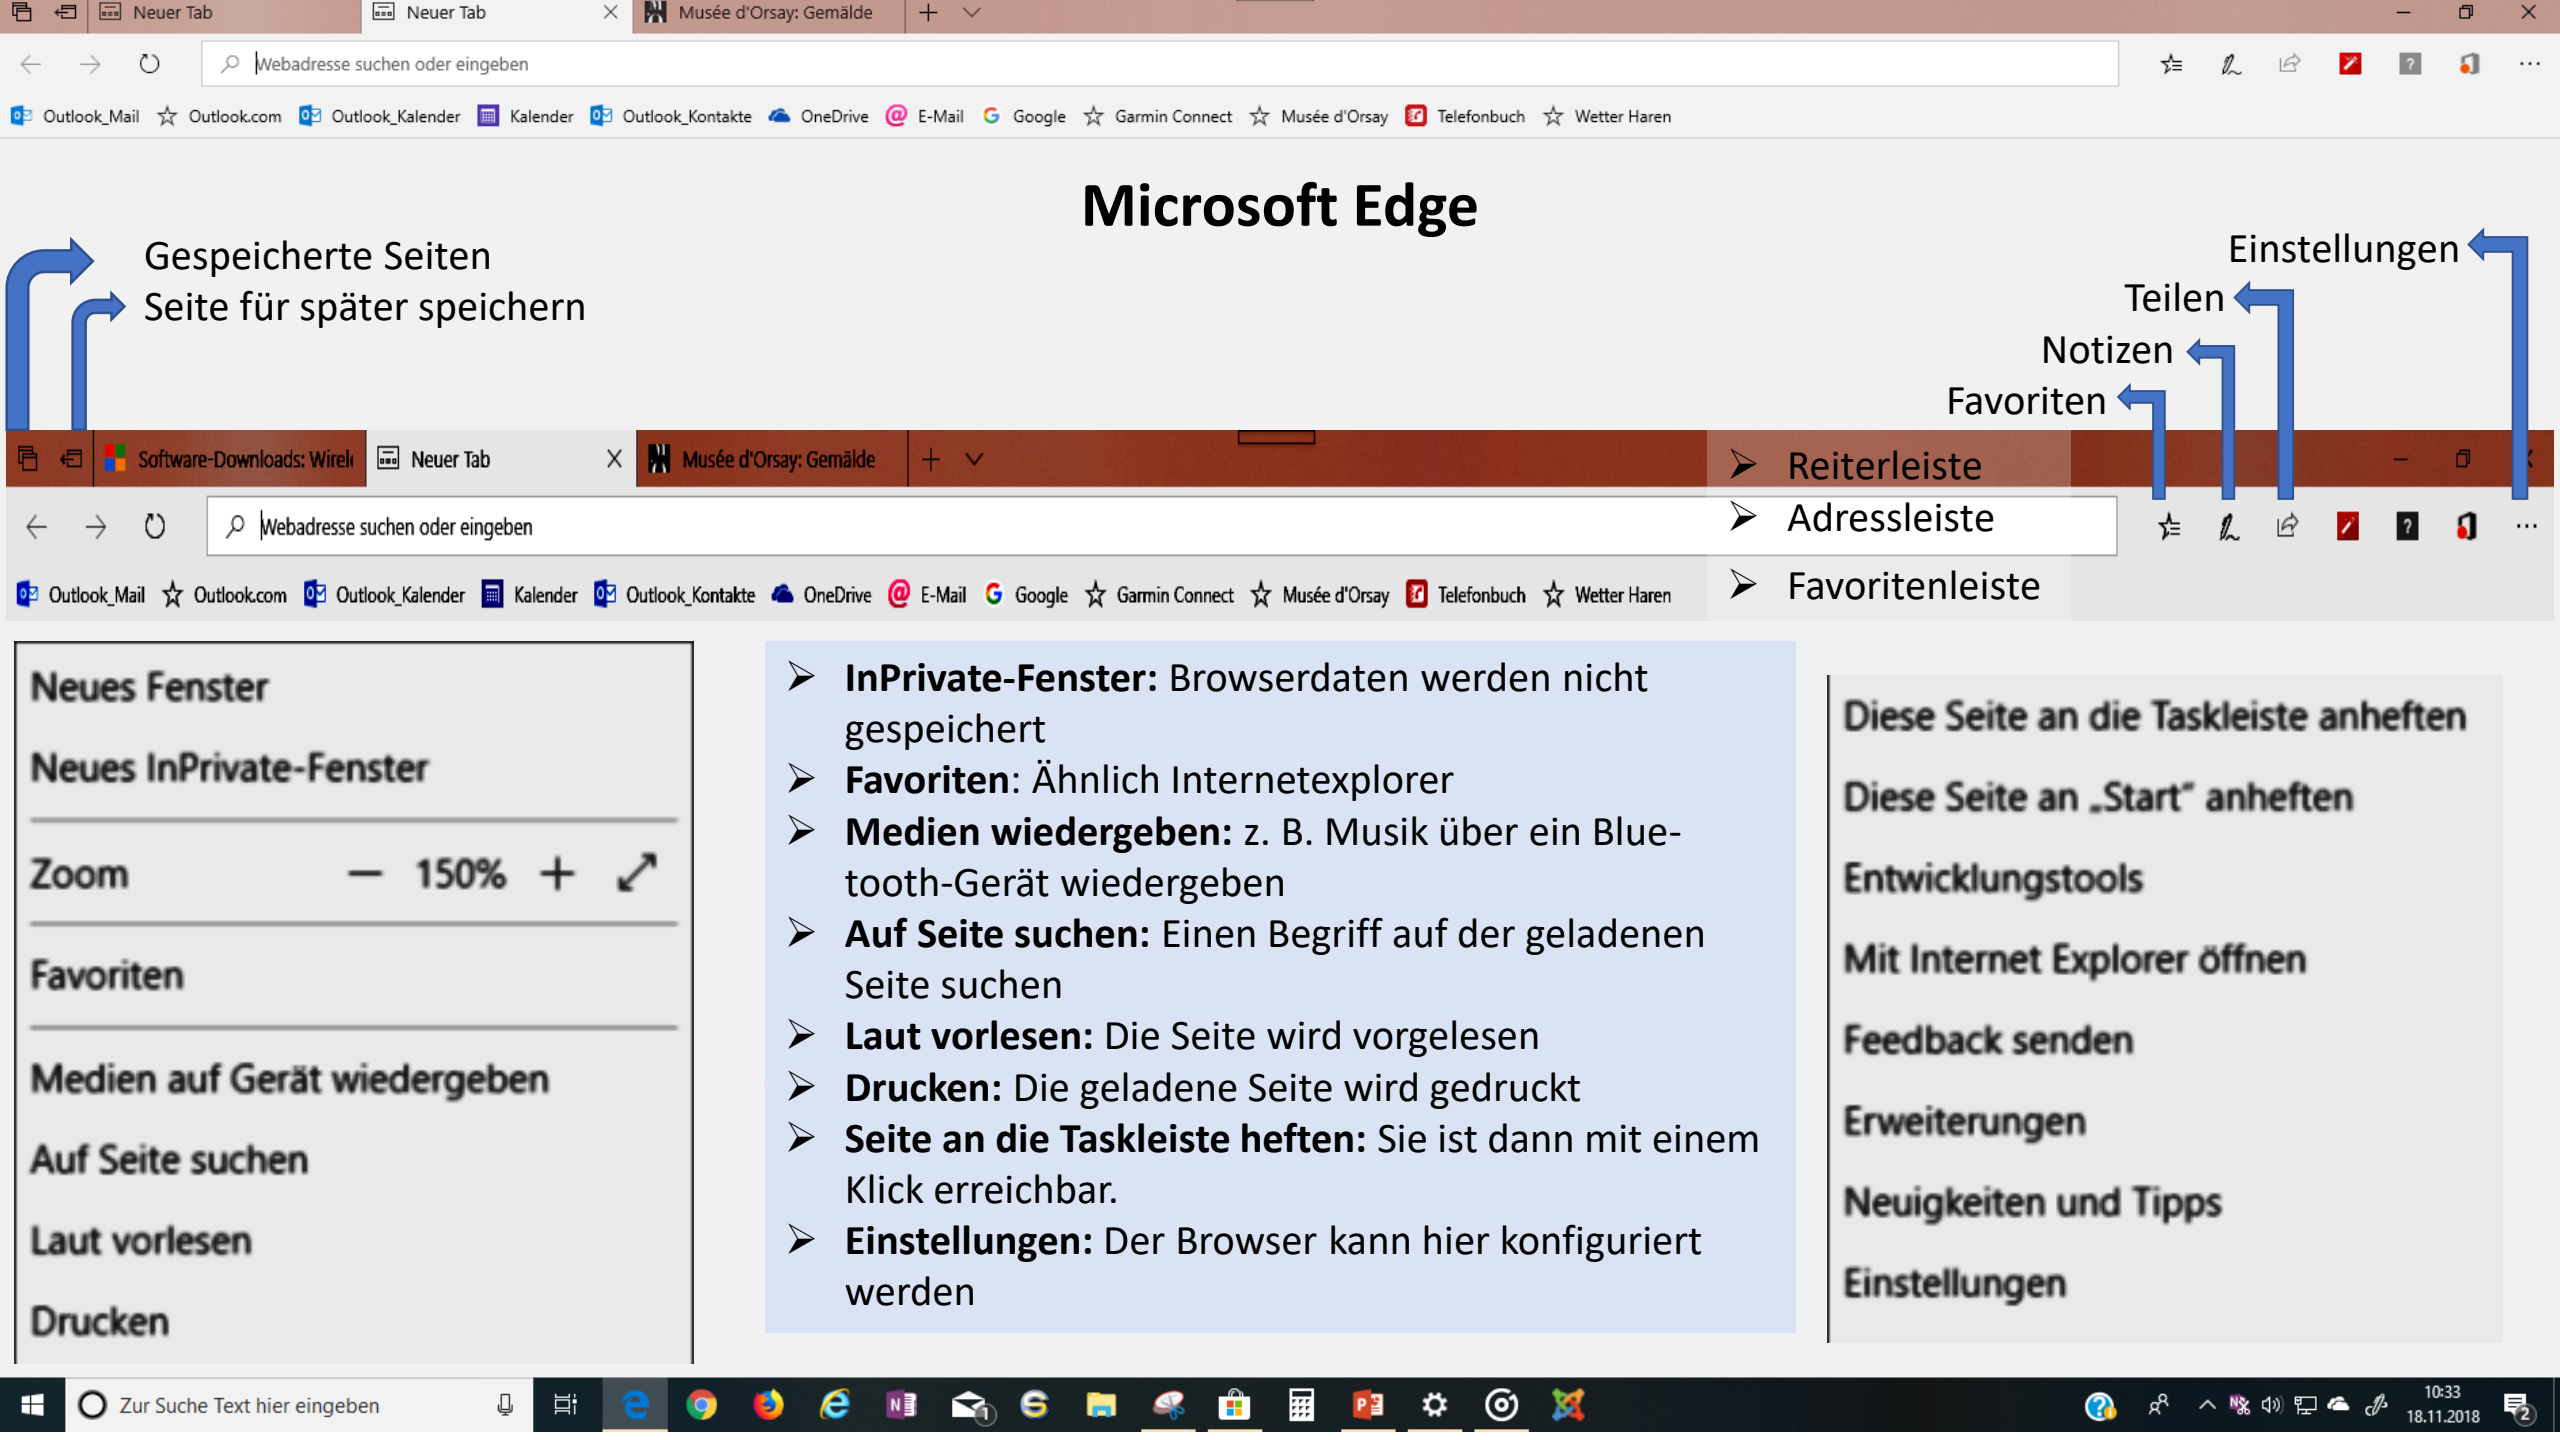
Neuer Tab | Neuer Tab | Musée d'Orsay: Gemälde

Webadresse suchen oder eingeben

Outlook_Mail | Outlook.com | Outlook_Kalender | Kalender | Outlook_Kontakte | OneDrive | E-Mail | Google | Garmin Connect | Musée d'Orsay | Telefonbuch | Wetter Haren

Microsoft Edge

Gespeicherte Seiten
Seite für später speichern

Einstellungen
Teilen
Notizen
Favoriten

Software-Downloads: Wirel | Neuer Tab | Musée d'Orsay: Gemälde

➤ Reiterleiste

Webadresse suchen oder eingeben

➤ Adressleiste

Outlook_Mail | Outlook.com | Outlook_Kalender | Kalender | Outlook_Kontakte | OneDrive | E-Mail | Google | Garmin Connect | Musée d'Orsay | Telefonbuch | Wetter Haren

➤ Favoritenleiste

Neues Fenster
Neues InPrivate-Fenster
Zoom — 150% +
Favoriten
Medien auf Gerät wiedergeben
Auf Seite suchen
Laut vorlesen
Drucken

➤ **InPrivate-Fenster:** Browserdaten werden nicht gespeichert
➤ **Favoriten**: Ähnlich Internetexplorer
➤ **Medien wiedergeben:** z. B. Musik über ein Bluetooth-Gerät wiedergeben
➤ **Auf Seite suchen:** Einen Begriff auf der geladenen Seite suchen
➤ **Laut vorlesen:** Die Seite wird vorgelesen
➤ **Drucken:** Die geladene Seite wird gedruckt
➤ **Seite an die Taskleiste heften:** Sie ist dann mit einem Klick erreichbar.
➤ **Einstellungen:** Der Browser kann hier konfiguriert werden

Diese Seite an die Taskleiste anheften
Diese Seite an „Start" anheften
Entwicklungstools
Mit Internet Explorer öffnen
Feedback senden
Erweiterungen
Neuigkeiten und Tipps
Einstellungen

Zur Suche Text hier eingeben
10:33
18.11.2018